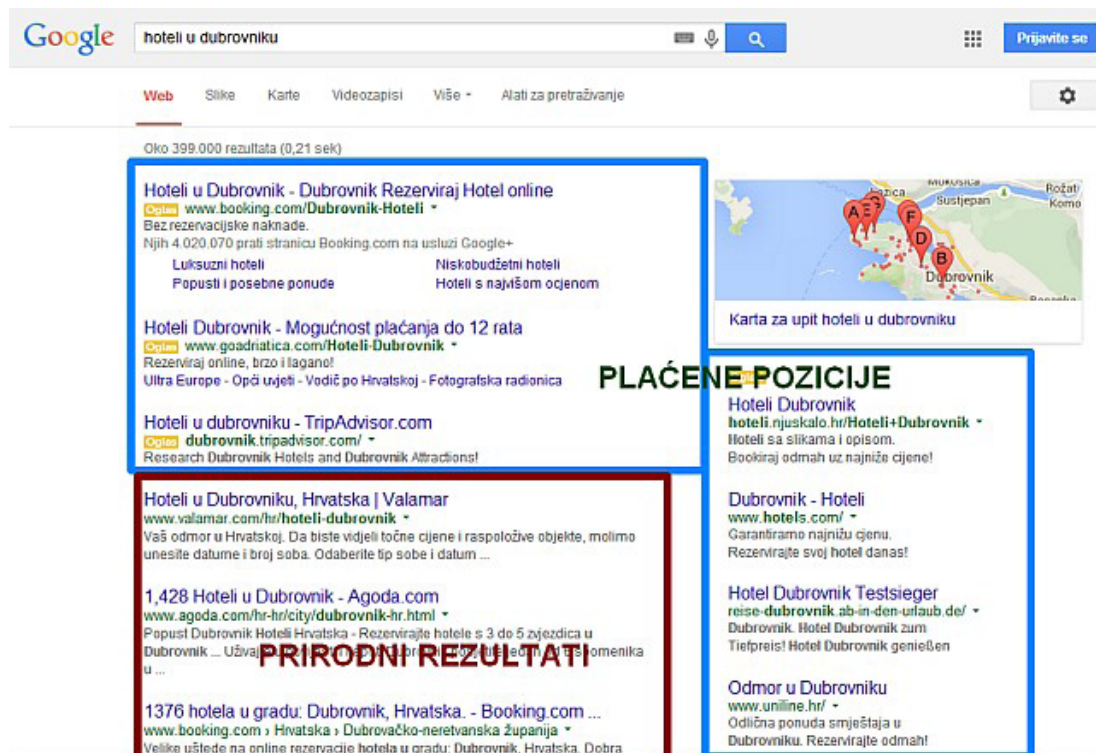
Google hoteli u dubrovniku

Prijavite se

Web Slike Karte Videozapisi Više Alati za pretraživanje

Oko 399.000 rezultata (0,21 sek)

Hoteli u Dubrovnik - Dubrovnik Rezerviraj Hotel online
Oglas www.booking.com/Dubrovnik-Hoteli
Bez rezervacijske naknade.
Njih 4.020.070 prati stranicu Booking.com na usluzi Google+
Luksuzni hoteli
Niskobudžetni hoteli
Popusti i posebne ponude
Hoteli s najvišom ocjenom

Hoteli Dubrovnik - Mogućnost plaćanja do 12 rata
Oglas www.goadriatica.com/Hoteli-Dubrovnik
Rezerviraj online, brzo i lagano!
Ultra Europe - Opći uvjeti - Vodič po Hrvatskoj - Fotografska radionica

Hoteli u dubrovniku - TripAdvisor.com
Oglas dubrovnik.tripadvisor.com/
Research Dubrovnik Hotels and Dubrovnik Attractions!

Hoteli u Dubrovniku, Hrvatska | Valamar
www.valamar.com/hr/hoteli-dubrovnik
Vaš odmor u Hrvatskoj. Da biste vidjeli točne cijene i raspoložive objekte, molimo unesite datume i broj soba. Odaberite tip sobe i datum ...

1,428 Hoteli u Dubrovnik - Agoda.com
www.agoda.com/hr-hr/city/dubrovnik-hr.html
Popust Dubrovnik Hoteli Hrvatska - Rezervirajte hotele s 3 do 5 zvjezdica u Dubrovnik ... Uživaj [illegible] spomenika u ...

PRIRODNI REZULTATI

1376 hotela u gradu: Dubrovnik, Hrvatska. - Booking.com ...
www.booking.com › Hrvatska › Dubrovačko-neretvanska županija
Velike uštede na online rezervacije hotela u gradu: Dubrovnik, Hrvatska. Dobra

Mokošica Rožat Sustjepan Komo A E F D B Dubrovnik
Karta za upit hoteli u dubrovniku

PLAĆENE POZICIJE

Hoteli Dubrovnik
hoteli.njuskalo.hr/Hoteli+Dubrovnik
Hoteli sa slikama i opisom.
Bookiraj odmah uz najniže cijene!

Dubrovnik - Hoteli
www.hotels.com/
Garantiramo najnižu cijenu.
Rezervirajte svoj hotel danas!

Hotel Dubrovnik Testsieger
reise-dubrovnik.ab-in-den-urlaub.de/
Dubrovnik. Hotel Dubrovnik zum Tiefpreis! Hotel Dubrovnik genießen

Odmor u Dubrovniku
www.uniline.hr/
Odlična ponuda smještaja u Dubrovniku. Rezervirajte odmah!